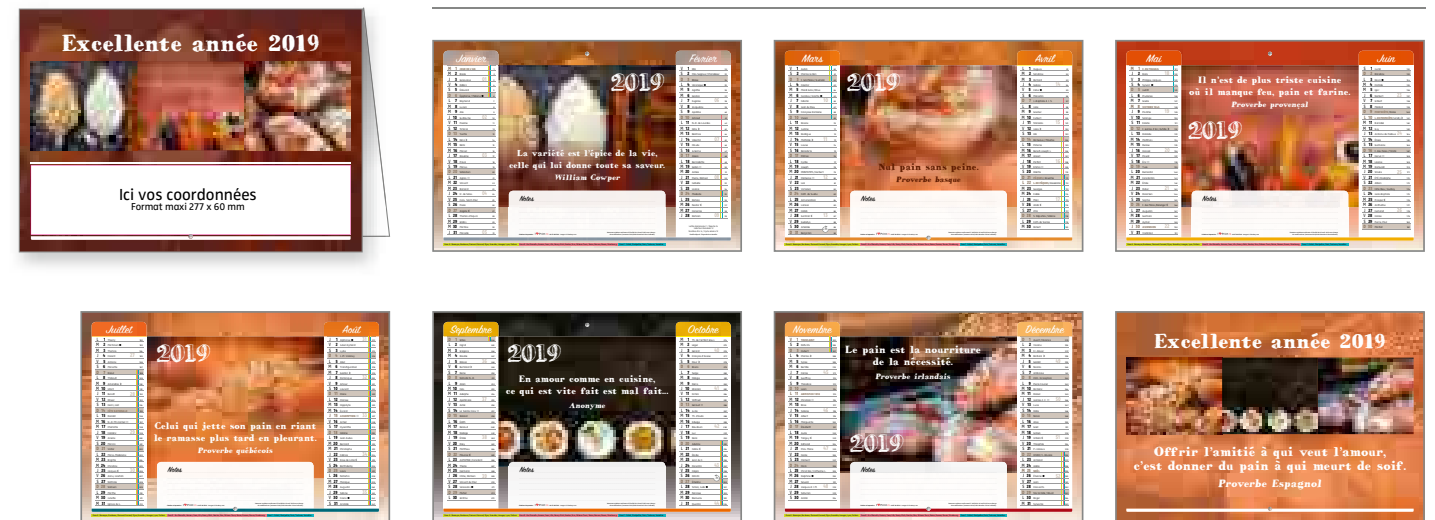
Excellente année 2019

Ici vos coordonnées
Format maxi 277 x 60 mm

Janvier

Février

2019

La variété est l'épice de la vie, celle qui lui donne toute sa saveur.
William Cowper

Notes

Mars

Avril

2019

Nul pain sans peine.
Proverbe basque

Notes

Mai

Juin

Il n'est de plus triste cuisine où il manque feu, pain et farine.
Proverbe provençal

2019

Notes

Juillet

Août

2019

Celui qui jette son pain en riant le ramasse plus tard en pleurant.
Proverbe québécois

Notes

Septembre

Octobre

2019

En amour comme en cuisine, ce qui est vite fait est mal fait...
Anonyme

Notes

Novembre

Décembre

Le pain est la nourriture de la nécessité.
Proverbe irlandais

2019

Notes

Excellente année 2019

Offrir l'amitié à qui veut l'amour, c'est donner du pain à qui meurt de soif.
Proverbe Espagnol